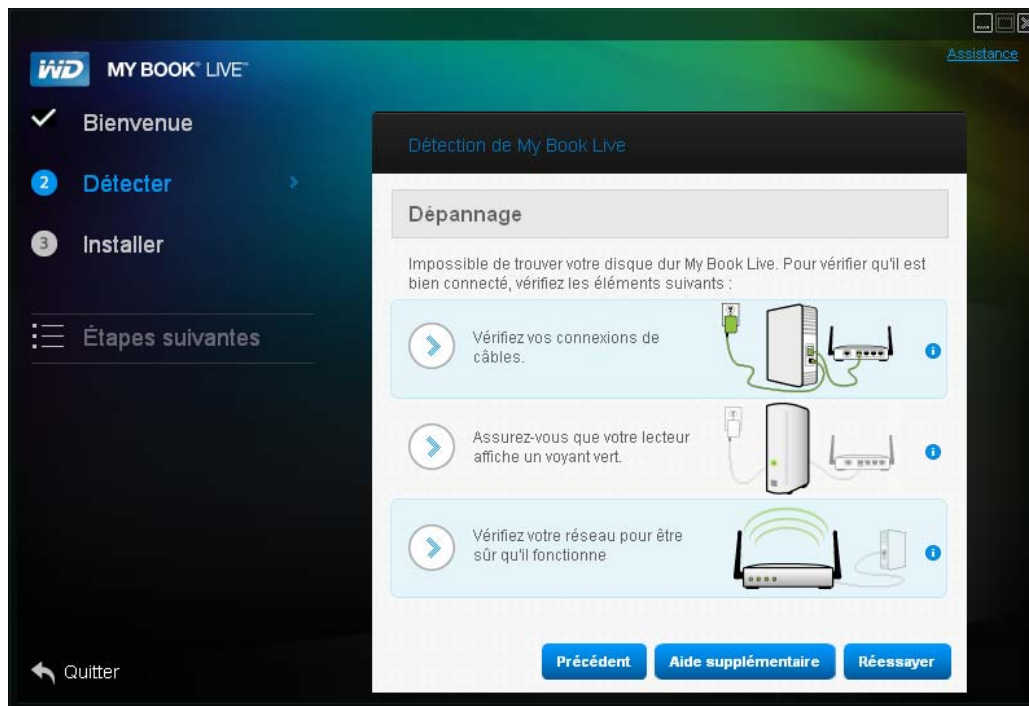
WD MY BOOK LIVE

Assistance

Bienvenue

2 Détecter

3 Installer

Étapes suivantes

Quitter

Détection de My Book Live

Dépannage

Impossible de trouver votre disque dur My Book Live. Pour vérifier qu'il est bien connecté, vérifiez les éléments suivants :

Vérifiez vos connexions de câbles.

Assurez-vous que votre lecteur affiche un voyant vert.

Vérifiez votre réseau pour être sûr qu'il fonctionne

Précédent

Aide supplémentaire

Réessayer